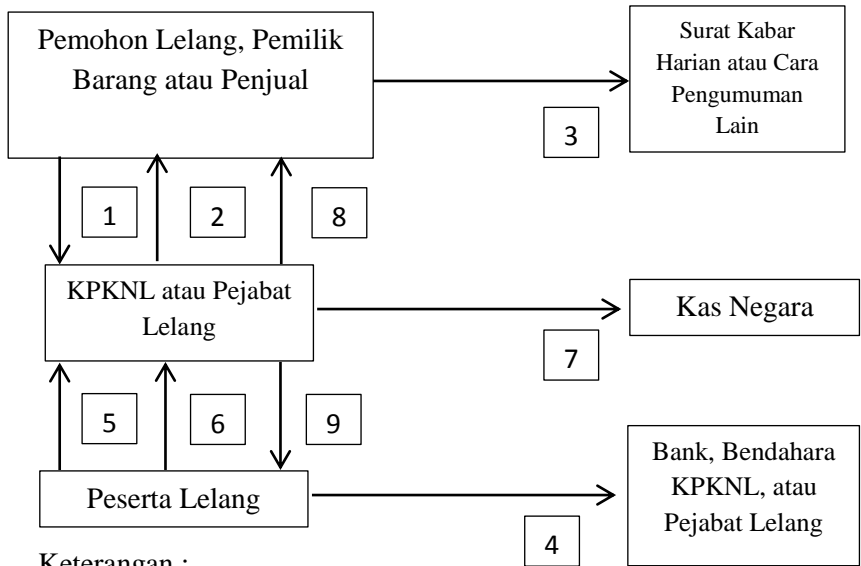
Pemohon Lelang, Pemilik Barang atau Penjual

Surat Kabar Harian atau Cara Pengumuman Lain

3

1

2

8

KPKNL atau Pejabat Lelang

Kas Negara

7

5

6

9

Peserta Lelang

Bank, Bendahara KPKNL, atau Pejabat Lelang

4

Keterangan :